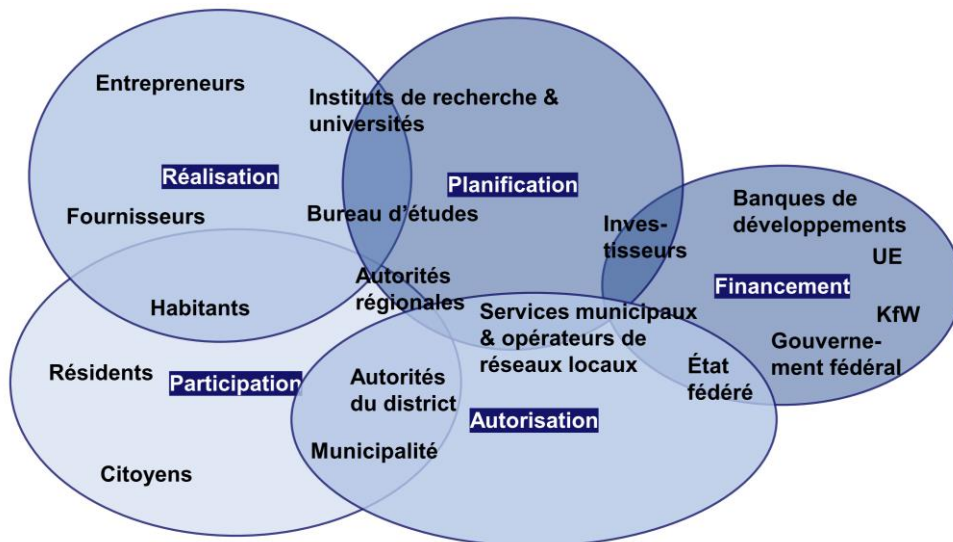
Entrepreneurs

Instituts de recherche & universités

Réalisation

Planification

Fournisseurs

Bureau d'études

Investisseurs

Banques de développements

UE

Financement

KfW

Autorités régionales

Habitants

Services municipaux & opérateurs de réseaux locaux

Gouvernement fédéral

État fédéré

Résidents

Participation

Autorités du district

Autorisation

Municipalité

Citoyens